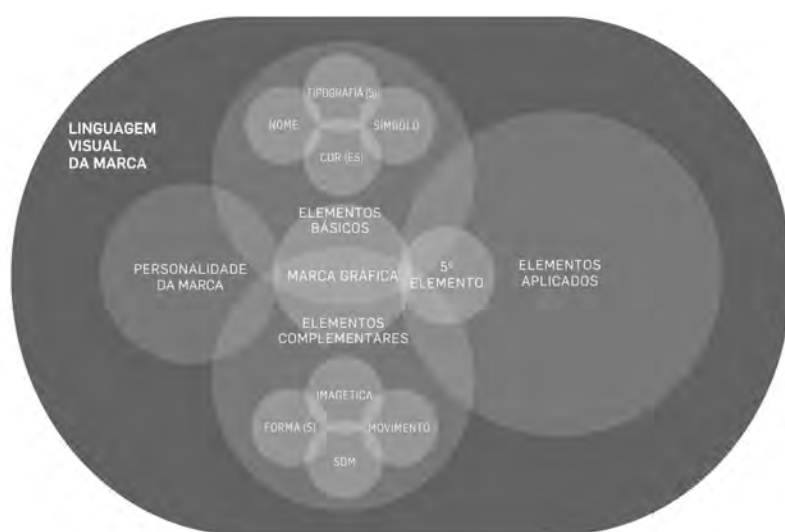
LINGUAGEM VISUAL DA MARCA

TIPOGRAFIA (S)

NOME

SÍMBOLO

COR (ES)

ELEMENTOS BÁSICOS

PERSONALIDADE DA MARCA

MARCA GRÁFICA

5º ELEMENTO

ELEMENTOS APLICADOS

ELEMENTOS COMPLEMENTARES

IMAGÉTICA

FORMA (S)

MOVIMENTO

SOM